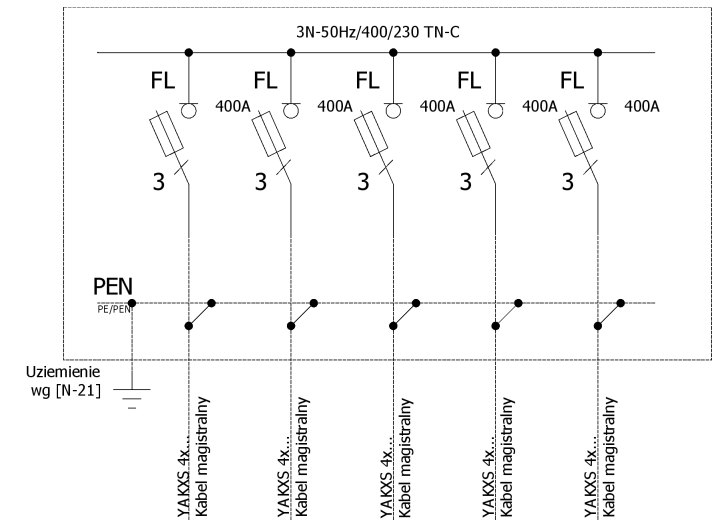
3N-50Hz/400/230 TN-C

FL
400A
3

FL
400A
3

FL
400A
3

FL
400A
3

FL
400A
3

PEN
PE/PEN

Uziemienie wg [N-21]

YAKXS 4x...
Kabel magistralny

YAKXS 4x...
Kabel magistralny

YAKXS 4x...
Kabel magistralny

YAKXS 4x...
Kabel magistralny

YAKXS 4x...
Kabel magistralny